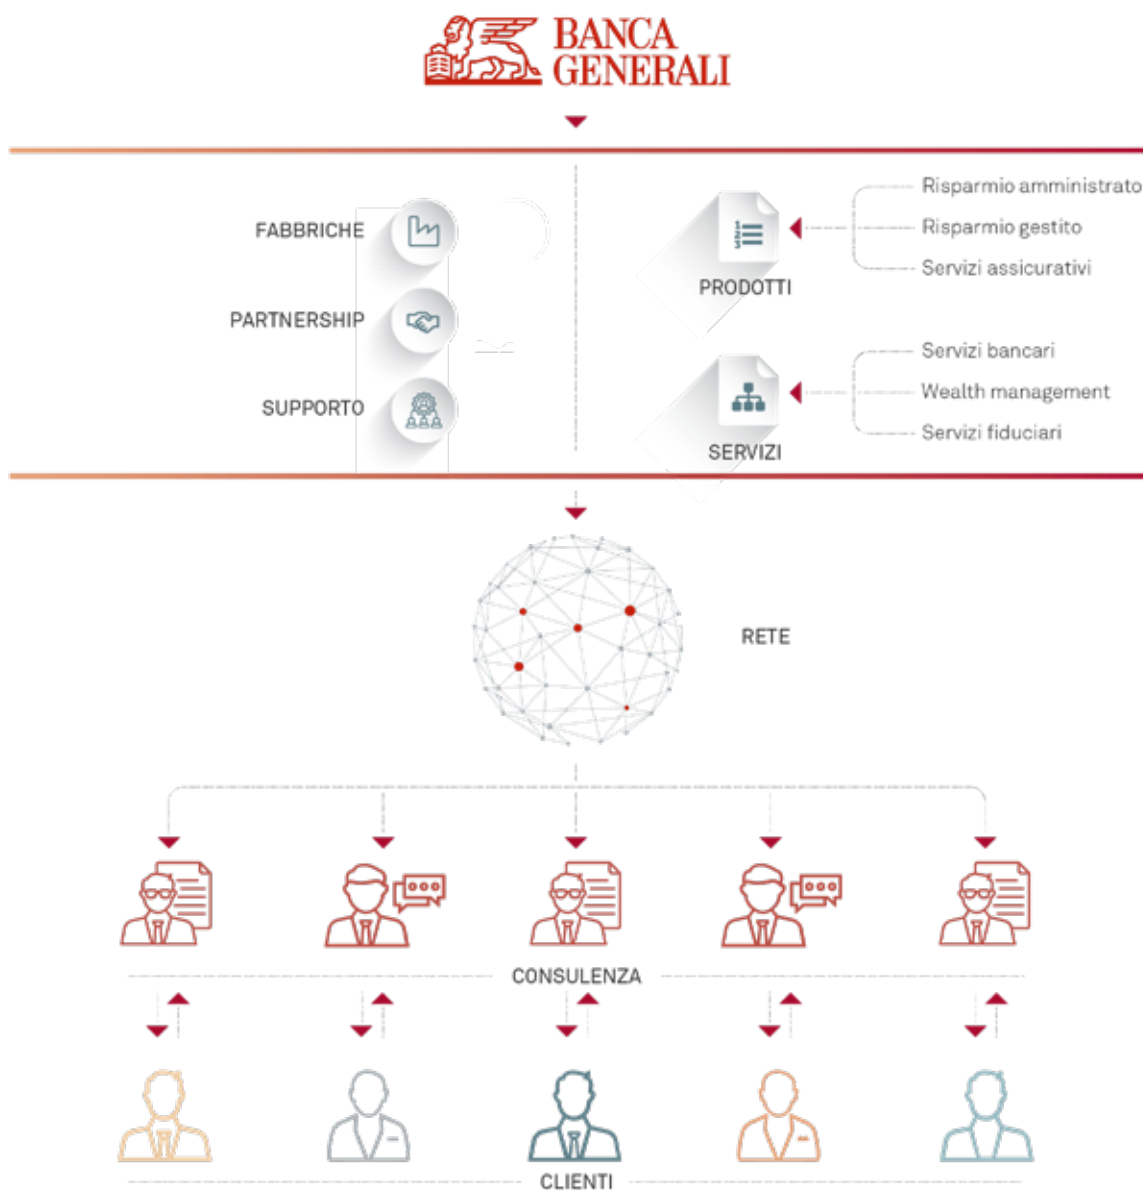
BANCA GENERALI

FABBRICHE

PARTNERSHIP

SUPPORTO

PRODOTTI

Risparmio amministrato
Risparmio gestito
Servizi assicurativi

SERVIZI

Servizi bancari
Wealth management
Servizi fiduciari

RETE

CONSULENZA

CLIENTI